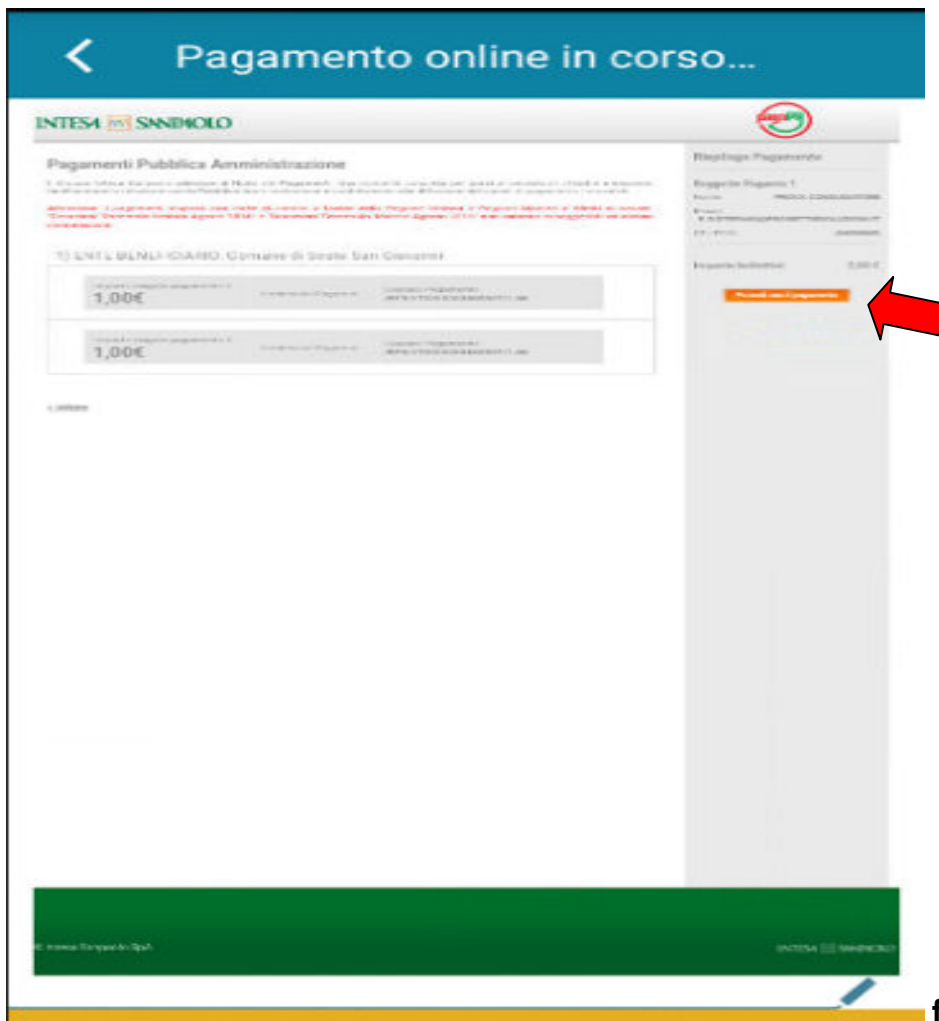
Pagamento online in corso...

INTESA SANPAOLO

pagoPA

Pagamenti Pubblica Amministrazione

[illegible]

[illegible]

1) ENTE BENEFICIARIO: Comune di Sesto San Giovanni

1,00€ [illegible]

1,00€ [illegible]

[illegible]

Riepilogo Pagamento

Soggetto Pagante 1

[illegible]

Importo Totale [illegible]

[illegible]

© Intesa Sanpaolo SpA

INTESA SANPAOLO